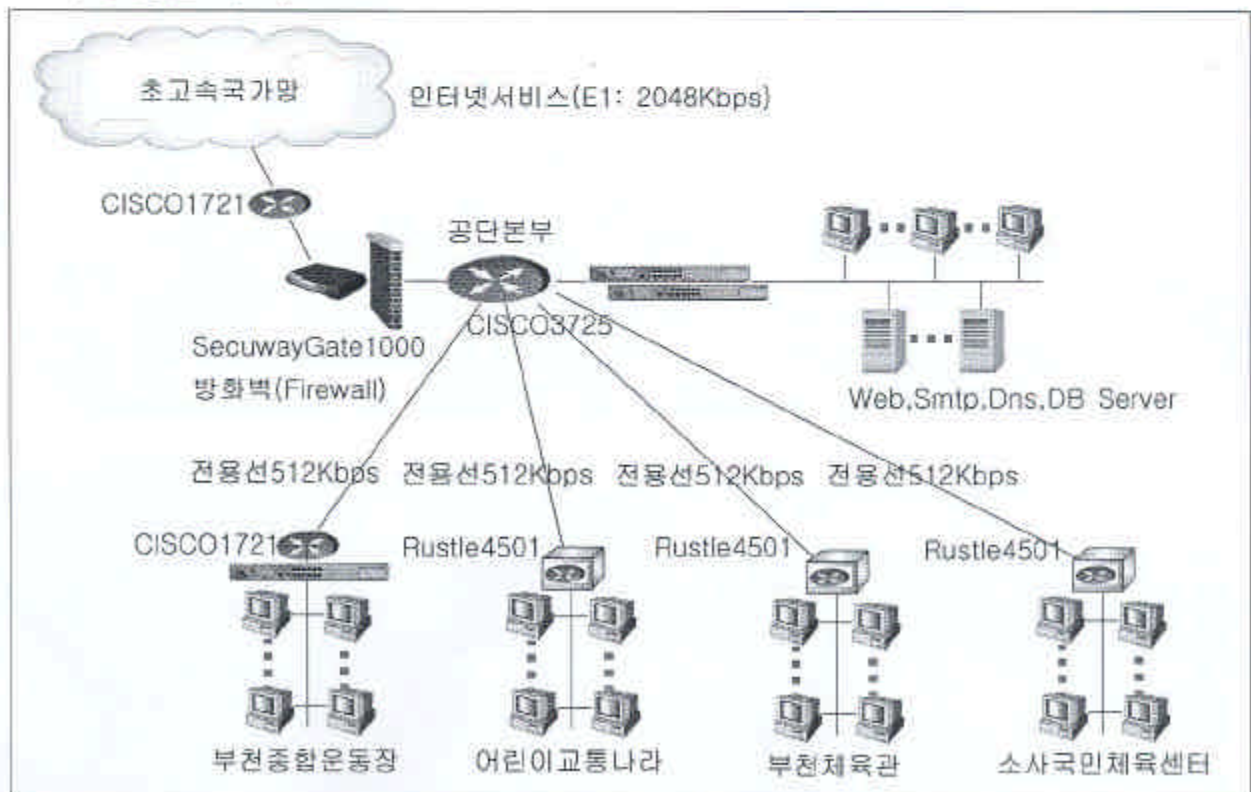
초고속국가망

인터넷서비스(E1: 2048Kbps)

CISCO1721

공단본부

CISCO3725

SecuwayGate1000

방화벽(Firewall)

Web,Smtp,Dns,DB Server

전용선512Kbps

전용선512Kbps

전용선512Kbps

전용선512Kbps

CISCO1721

Rustle4501

Rustle4501

Rustle4501

부천종합운동장

어린이교통나라

부천체육관

소사국민체육센터